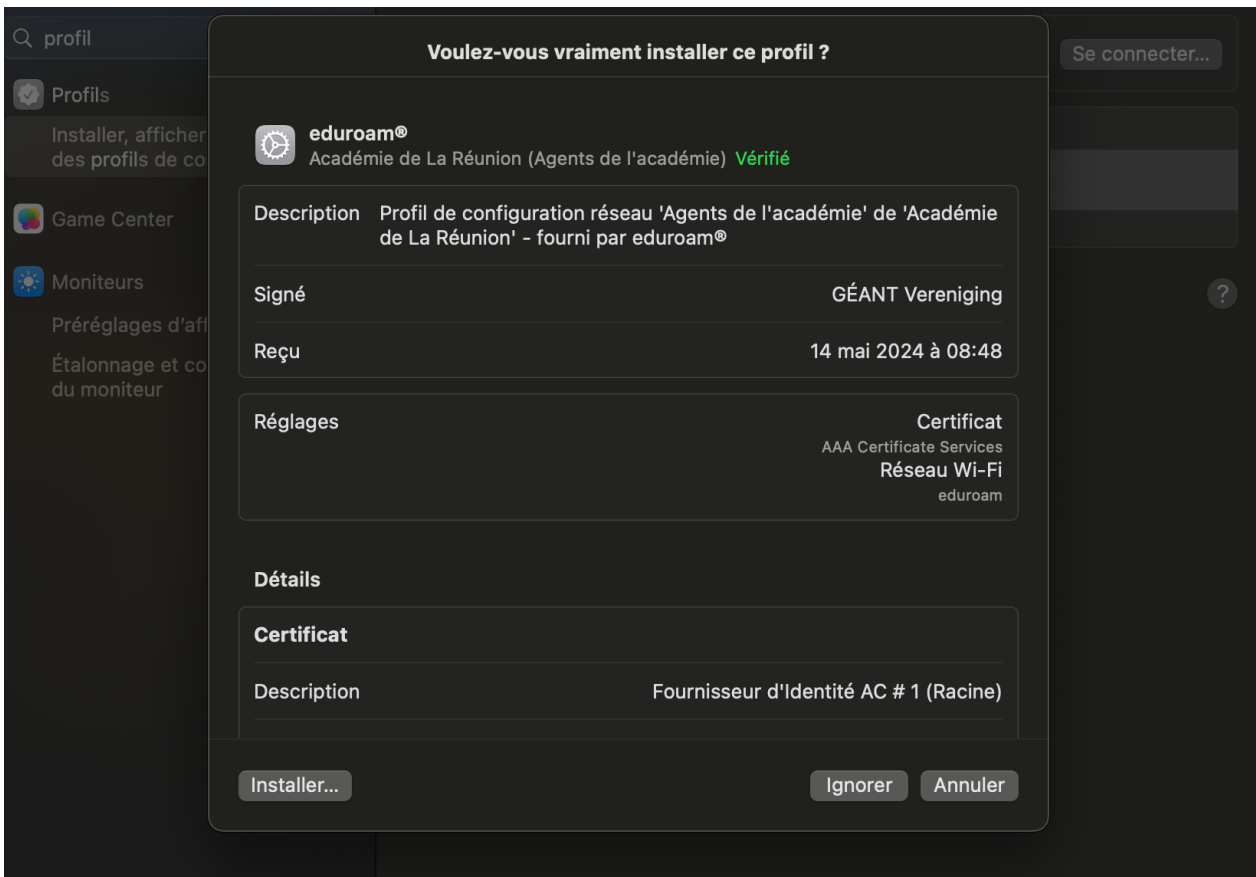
profil

Profils

Installer, afficher des profils de co

Game Center

Moniteurs

Préréglages d'aff

Étalonnage et co du moniteur

Se connecter...

?

Voulez-vous vraiment installer ce profil ?

eduroam®
Académie de La Réunion (Agents de l'académie) Vérifié

| | |
|---|---|
| Description | Profil de configuration réseau 'Agents de l'académie' de 'Académie de La Réunion' - fourni par eduroam® |
| Signé | GÉANT Vereniging |
| Reçu | 14 mai 2024 à 08:48 |

| | |
|---|---|
| Réglages | Certificat<br>AAA Certificate Services<br>Réseau Wi-Fi<br>eduroam |

Détails

Certificat

| | |
|---|---|
| Description | Fournisseur d'Identité AC # 1 (Racine) |

Installer...

Ignorer

Annuler